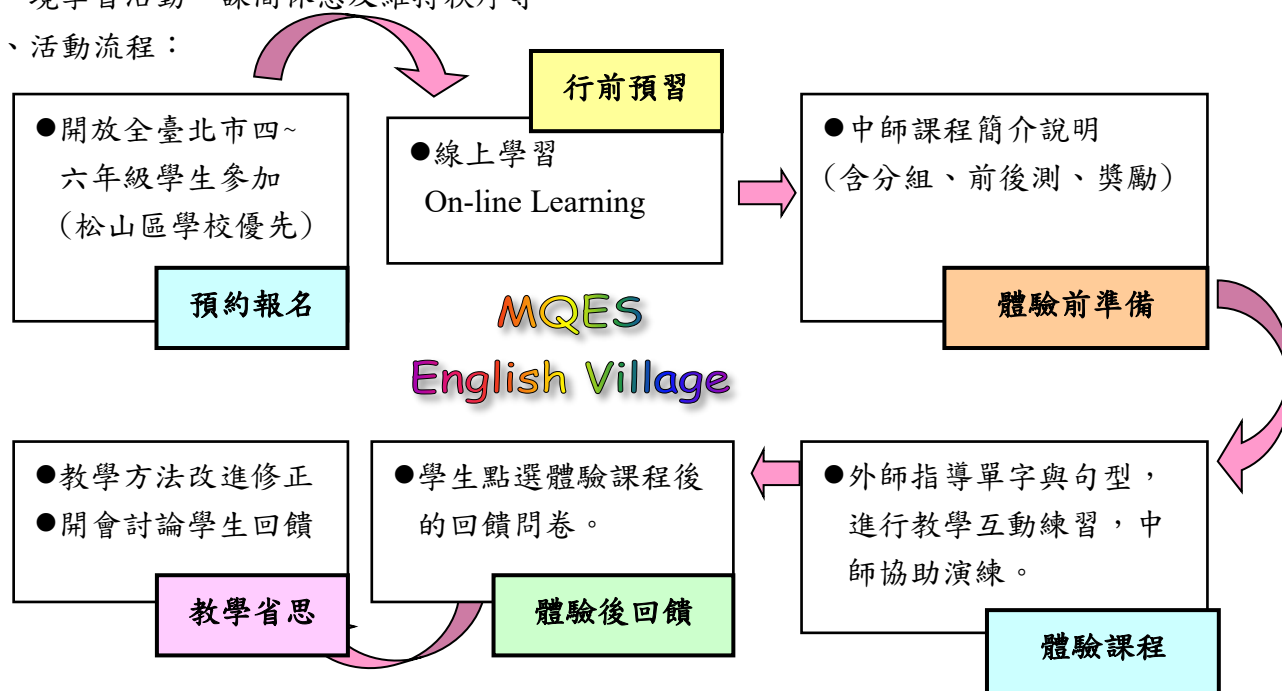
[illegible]境學習活動、課間休息及維持秩序等

、活動流程：

●開放全臺北市四~六年級學生參加（松山區學校優先）

預約報名

行前預習

●線上學習
On-line Learning

●中師課程簡介說明（含分組、前後測、獎勵）

體驗前準備

MQES
English Village

●外師指導單字與句型，進行教學互動練習，中師協助演練。

體驗課程

●學生點選體驗課程後的回饋問卷。

體驗後回饋

●教學方法改進修正
●開會討論學生回饋

教學省思